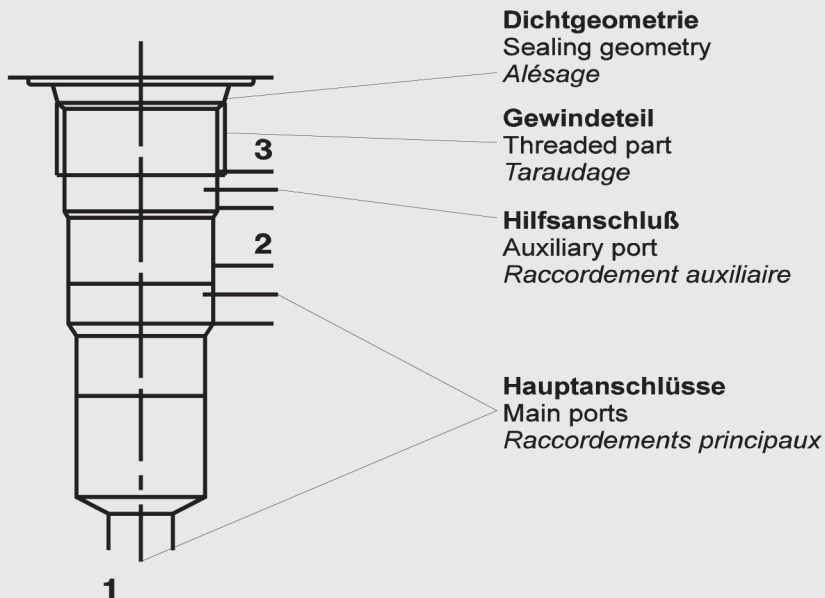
Dichtgeometrie
Sealing geometry
*Alésage*

Gewindeteil
Threaded part
*Taraudage*

3

Hilfsanschluß
Auxiliary port
*Raccordement auxiliaire*

2

Hauptanschlüsse
Main ports
*Raccordements principaux*

1